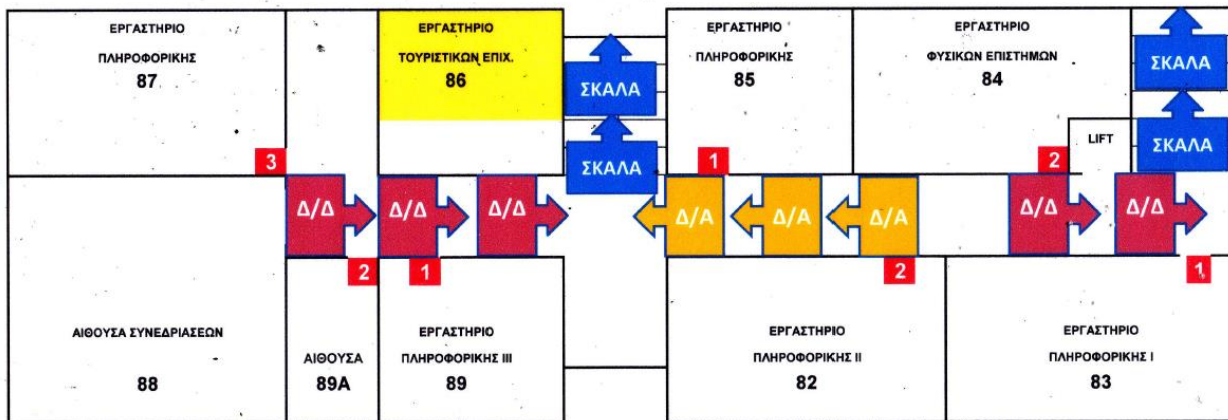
ΕΡΓΑΣΤΗΡΙΟ
ΠΛΗΡΟΦΟΡΙΚΗΣ
87

ΕΡΓΑΣΤΗΡΙΟ
ΤΟΥΡΙΣΤΙΚΩΝ ΕΠΙΧ.
86

ΣΚΑΛΑ

ΣΚΑΛΑ

ΕΡΓΑΣΤΗΡΙΟ
ΠΛΗΡΟΦΟΡΙΚΗΣ
85

ΕΡΓΑΣΤΗΡΙΟ
ΦΥΣΙΚΩΝ ΕΠΙΣΤΗΜΩΝ
84

ΣΚΑΛΑ

LIFT

ΣΚΑΛΑ

3

Δ/Δ

Δ/Δ

Δ/Δ

1

Δ/Α

Δ/Α

Δ/Α

2

Δ/Δ

Δ/Δ

2

1

2

1

ΑΙΘΟΥΣΑ ΣΥΝΕΔΡΙΑΣΕΩΝ
88

ΑΙΘΟΥΣΑ
89Α

ΕΡΓΑΣΤΗΡΙΟ
ΠΛΗΡΟΦΟΡΙΚΗΣ ΙΙΙ
89

ΕΡΓΑΣΤΗΡΙΟ
ΠΛΗΡΟΦΟΡΙΚΗΣ ΙΙ
82

ΕΡΓΑΣΤΗΡΙΟ
ΠΛΗΡΟΦΟΡΙΚΗΣ Ι
83